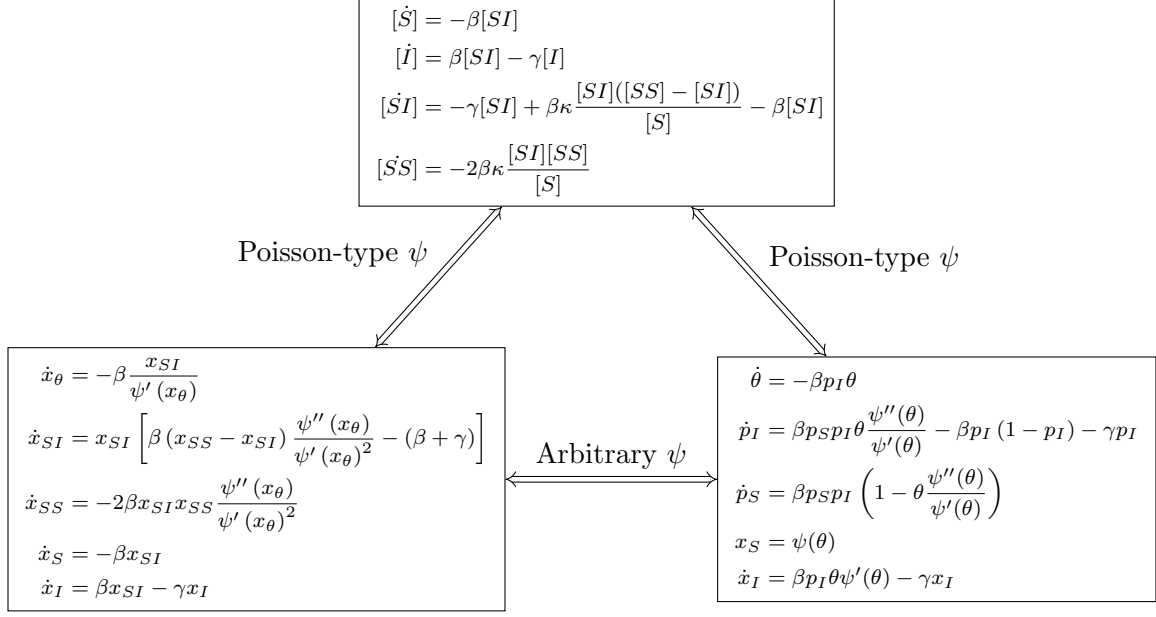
$[\dot{S}] = -\beta[SI]$
$[\dot{I}] = \beta[SI] - \gamma[I]$
$[\dot{SI}] = -\gamma[SI] + \beta\kappa\frac{[SI]([SS]-[SI])}{[S]} - \beta[SI]$
$[\dot{SS}] = -2\beta\kappa\frac{[SI][SS]}{[S]}$

Poisson-type $\psi$

Poisson-type $\psi$

$\dot{x}_\theta = -\beta\frac{x_{SI}}{\psi'(x_\theta)}$
$\dot{x}_{SI} = x_{SI}\left[\beta(x_{SS}-x_{SI})\frac{\psi''(x_\theta)}{\psi'(x_\theta)^2} - (\beta+\gamma)\right]$
$\dot{x}_{SS} = -2\beta x_{SI}x_{SS}\frac{\psi''(x_\theta)}{\psi'(x_\theta)^2}$
$\dot{x}_S = -\beta x_{SI}$
$\dot{x}_I = \beta x_{SI} - \gamma x_I$

Arbitrary $\psi$

$\dot{\theta} = -\beta p_I\theta$
$\dot{p}_I = \beta p_S p_I\theta\frac{\psi''(\theta)}{\psi'(\theta)} - \beta p_I(1-p_I) - \gamma p_I$
$\dot{p}_S = \beta p_S p_I\left(1-\theta\frac{\psi''(\theta)}{\psi'(\theta)}\right)$
$x_S = \psi(\theta)$
$\dot{x}_I = \beta p_I\theta\psi'(\theta) - \gamma x_I$